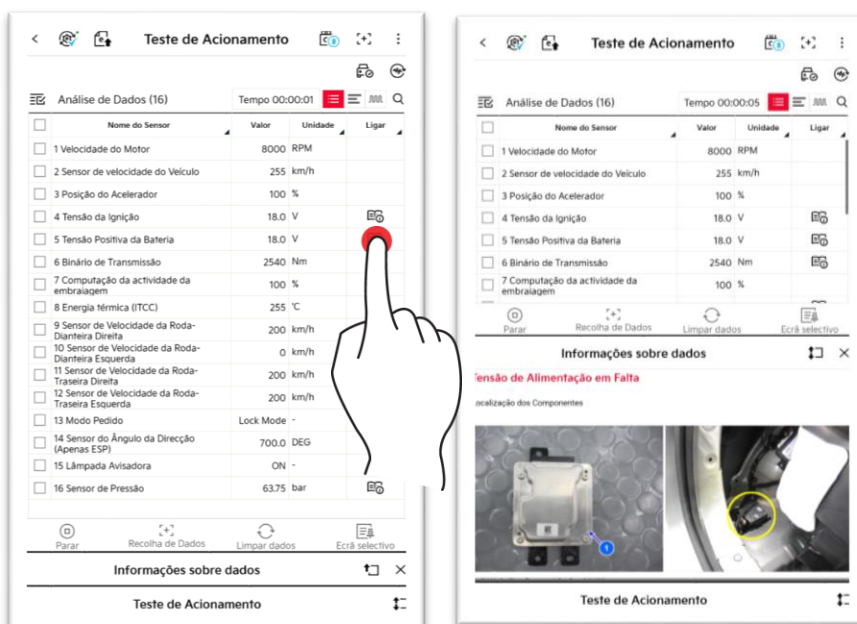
Teste de Acionamento

Análise de Dados (16)

Tempo 00:00:01

| | Nome do Sensor | Valor | Unidade | Ligar |
|---|---|---|---|---|
| | 1 Velocidade do Motor | 8000 | RPM | |
| | 2 Sensor de velocidade do Veículo | 255 | km/h | |
| | 3 Posição do Acelerador | 100 | % | |
| | 4 Tensão da Ignição | 18.0 | V | |
| | 5 Tensão Positiva da Bateria | 18.0 | V | |
| | 6 Binário de Transmissão | 2540 | Nm | |
| | 7 Computação da actividade da embraiagem | 100 | % | |
| | 8 Energia térmica (ITCC) | 255 | °C | |
| | 9 Sensor de Velocidade da Roda-Dianteira Direita | 200 | km/h | |
| | 10 Sensor de Velocidade da Roda-Dianteira Esquerda | 0 | km/h | |
| | 11 Sensor de Velocidade da Roda-Traseira Direita | 200 | km/h | |
| | 12 Sensor de Velocidade da Roda-Traseira Esquerda | 200 | km/h | |
| | 13 Modo Pedido | Lock Mode | - | |
| | 14 Sensor do Ângulo da Direcção (Apenas ESP) | 700.0 | DEG | |
| | 15 Lâmpada Avisadora | ON | - | |
| | 16 Sensor de Pressão | 63.75 | bar | |

Parar Recolha de Dados Limpar dados Ecrã selectivo

Informações sobre dados

Teste de Acionamento

Teste de Acionamento

Análise de Dados (16)

Tempo 00:00:05

| | Nome do Sensor | Valor | Unidade | Ligar |
|---|---|---|---|---|
| | 1 Velocidade do Motor | 8000 | RPM | |
| | 2 Sensor de velocidade do Veículo | 255 | km/h | |
| | 3 Posição do Acelerador | 100 | % | |
| | 4 Tensão da Ignição | 18.0 | V | |
| | 5 Tensão Positiva da Bateria | 18.0 | V | |
| | 6 Binário de Transmissão | 2540 | Nm | |
| | 7 Computação da actividade da embraiagem | 100 | % | |

Parar Recolha de Dados Limpar dados Ecrã selectivo

Informações sobre dados

Tensão de Alimentação em Falta

Localização dos Componentes

1

Teste de Acionamento